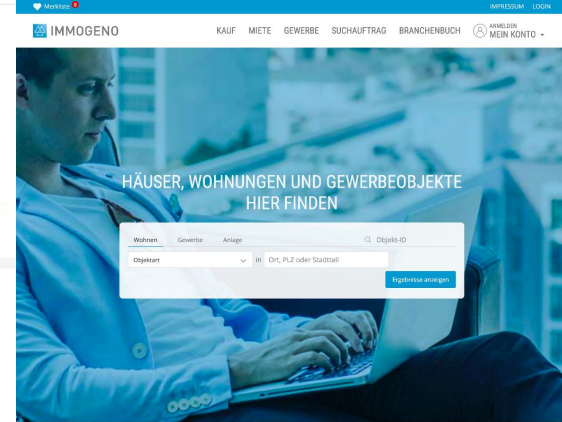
Merkliste 0

IMPRESSUM LOGIN

IMMOGENO

KAUF MIETE GEWERBE SUCHAUFTRAG BRANCHENBUCH

ANMELDEN
MEIN KONTO

HÄUSER, WOHNUNGEN UND GEWERBEOBJEKTE HIER FINDEN

Wohnen Gewerbe Anlage

Objekt-ID

Objektart

in

Ort, PLZ oder Stadtteil

Ergebnisse anzeigen